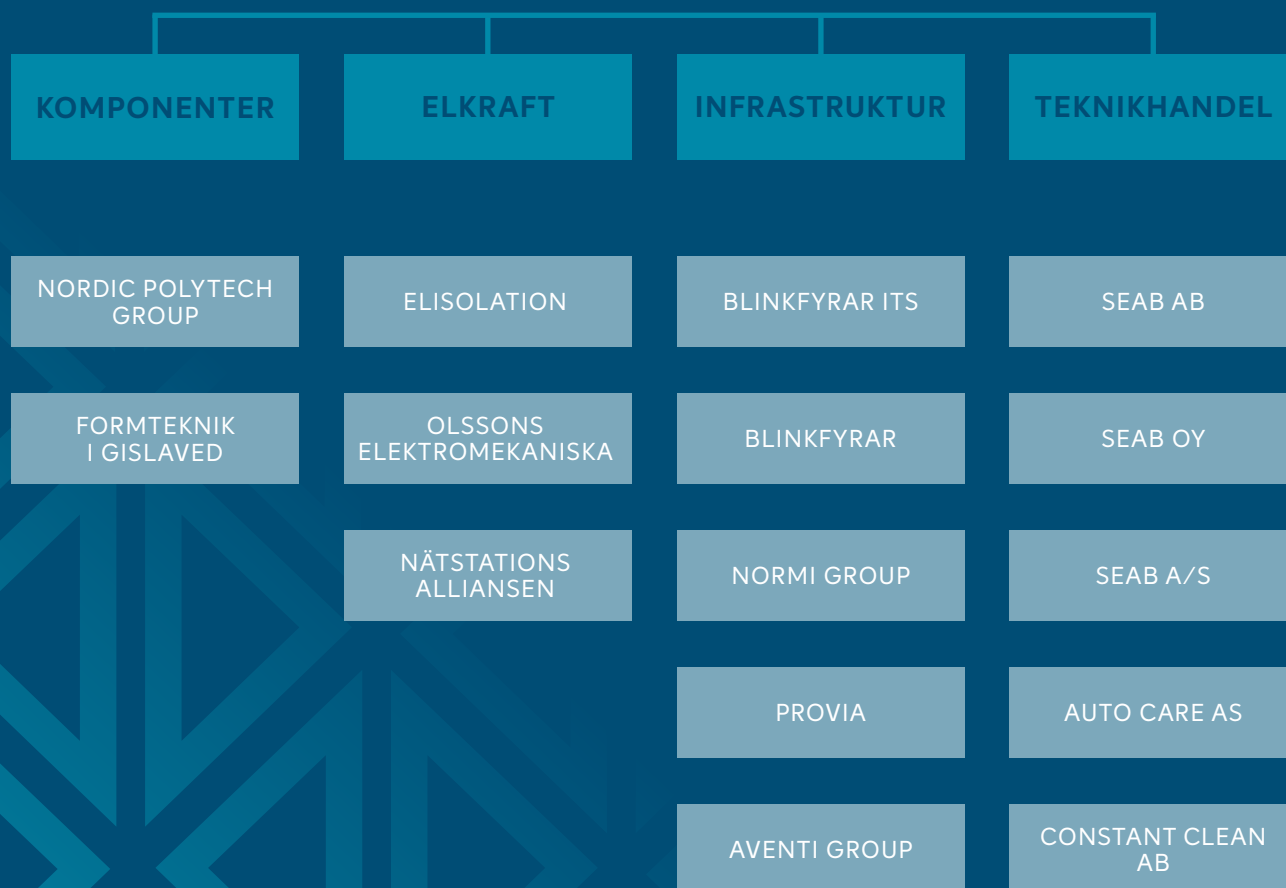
KOMPONENTER

NORDIC POLYTECH GROUP

FORMTEKNIK I GISLAVED

ELKRAFT

ELISOLATION

OLSSONS ELEKTROMEKANISKA

NÄTSTATIONS ALLIANSEN

INFRASTRUKTUR

BLINKFYRAR ITS

BLINKFYRAR

NORMI GROUP

PROVIA

AVENTI GROUP

TEKNIKHANDEL

SEAB AB

SEAB OY

SEAB A/S

AUTO CARE AS

CONSTANT CLEAN AB